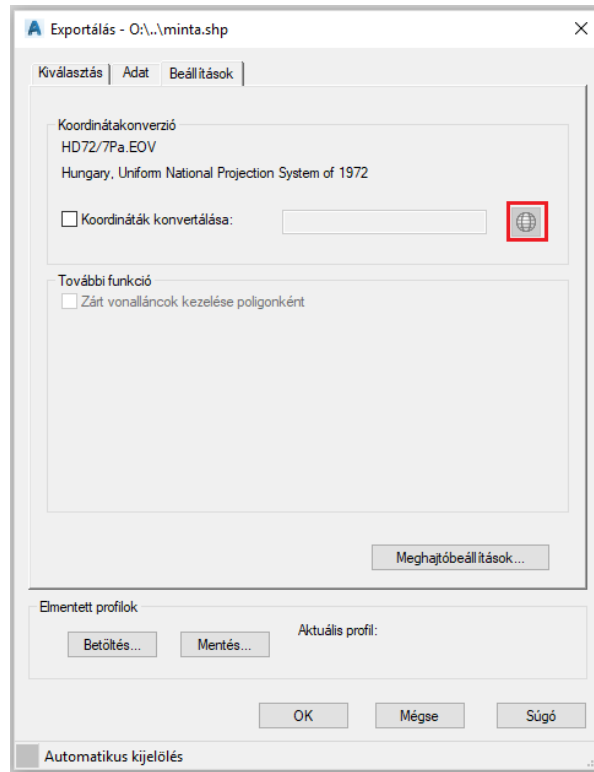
Exportálás - O:\..\minta.shp

Kiválasztás | Adat | Beállítások

Koordinátakonverzió
HD72/7Pa.EOV
Hungary, Uniform National Projection System of 1972

Koordináták konvertálása:

További funkció
Zárt vonalláncok kezelése poligonként

Meghajtóbeállítások...

Elmentett profilok
Betöltés... Mentés... Aktuális profil:

OK Mégse Súgó

Automatikus kijelölés